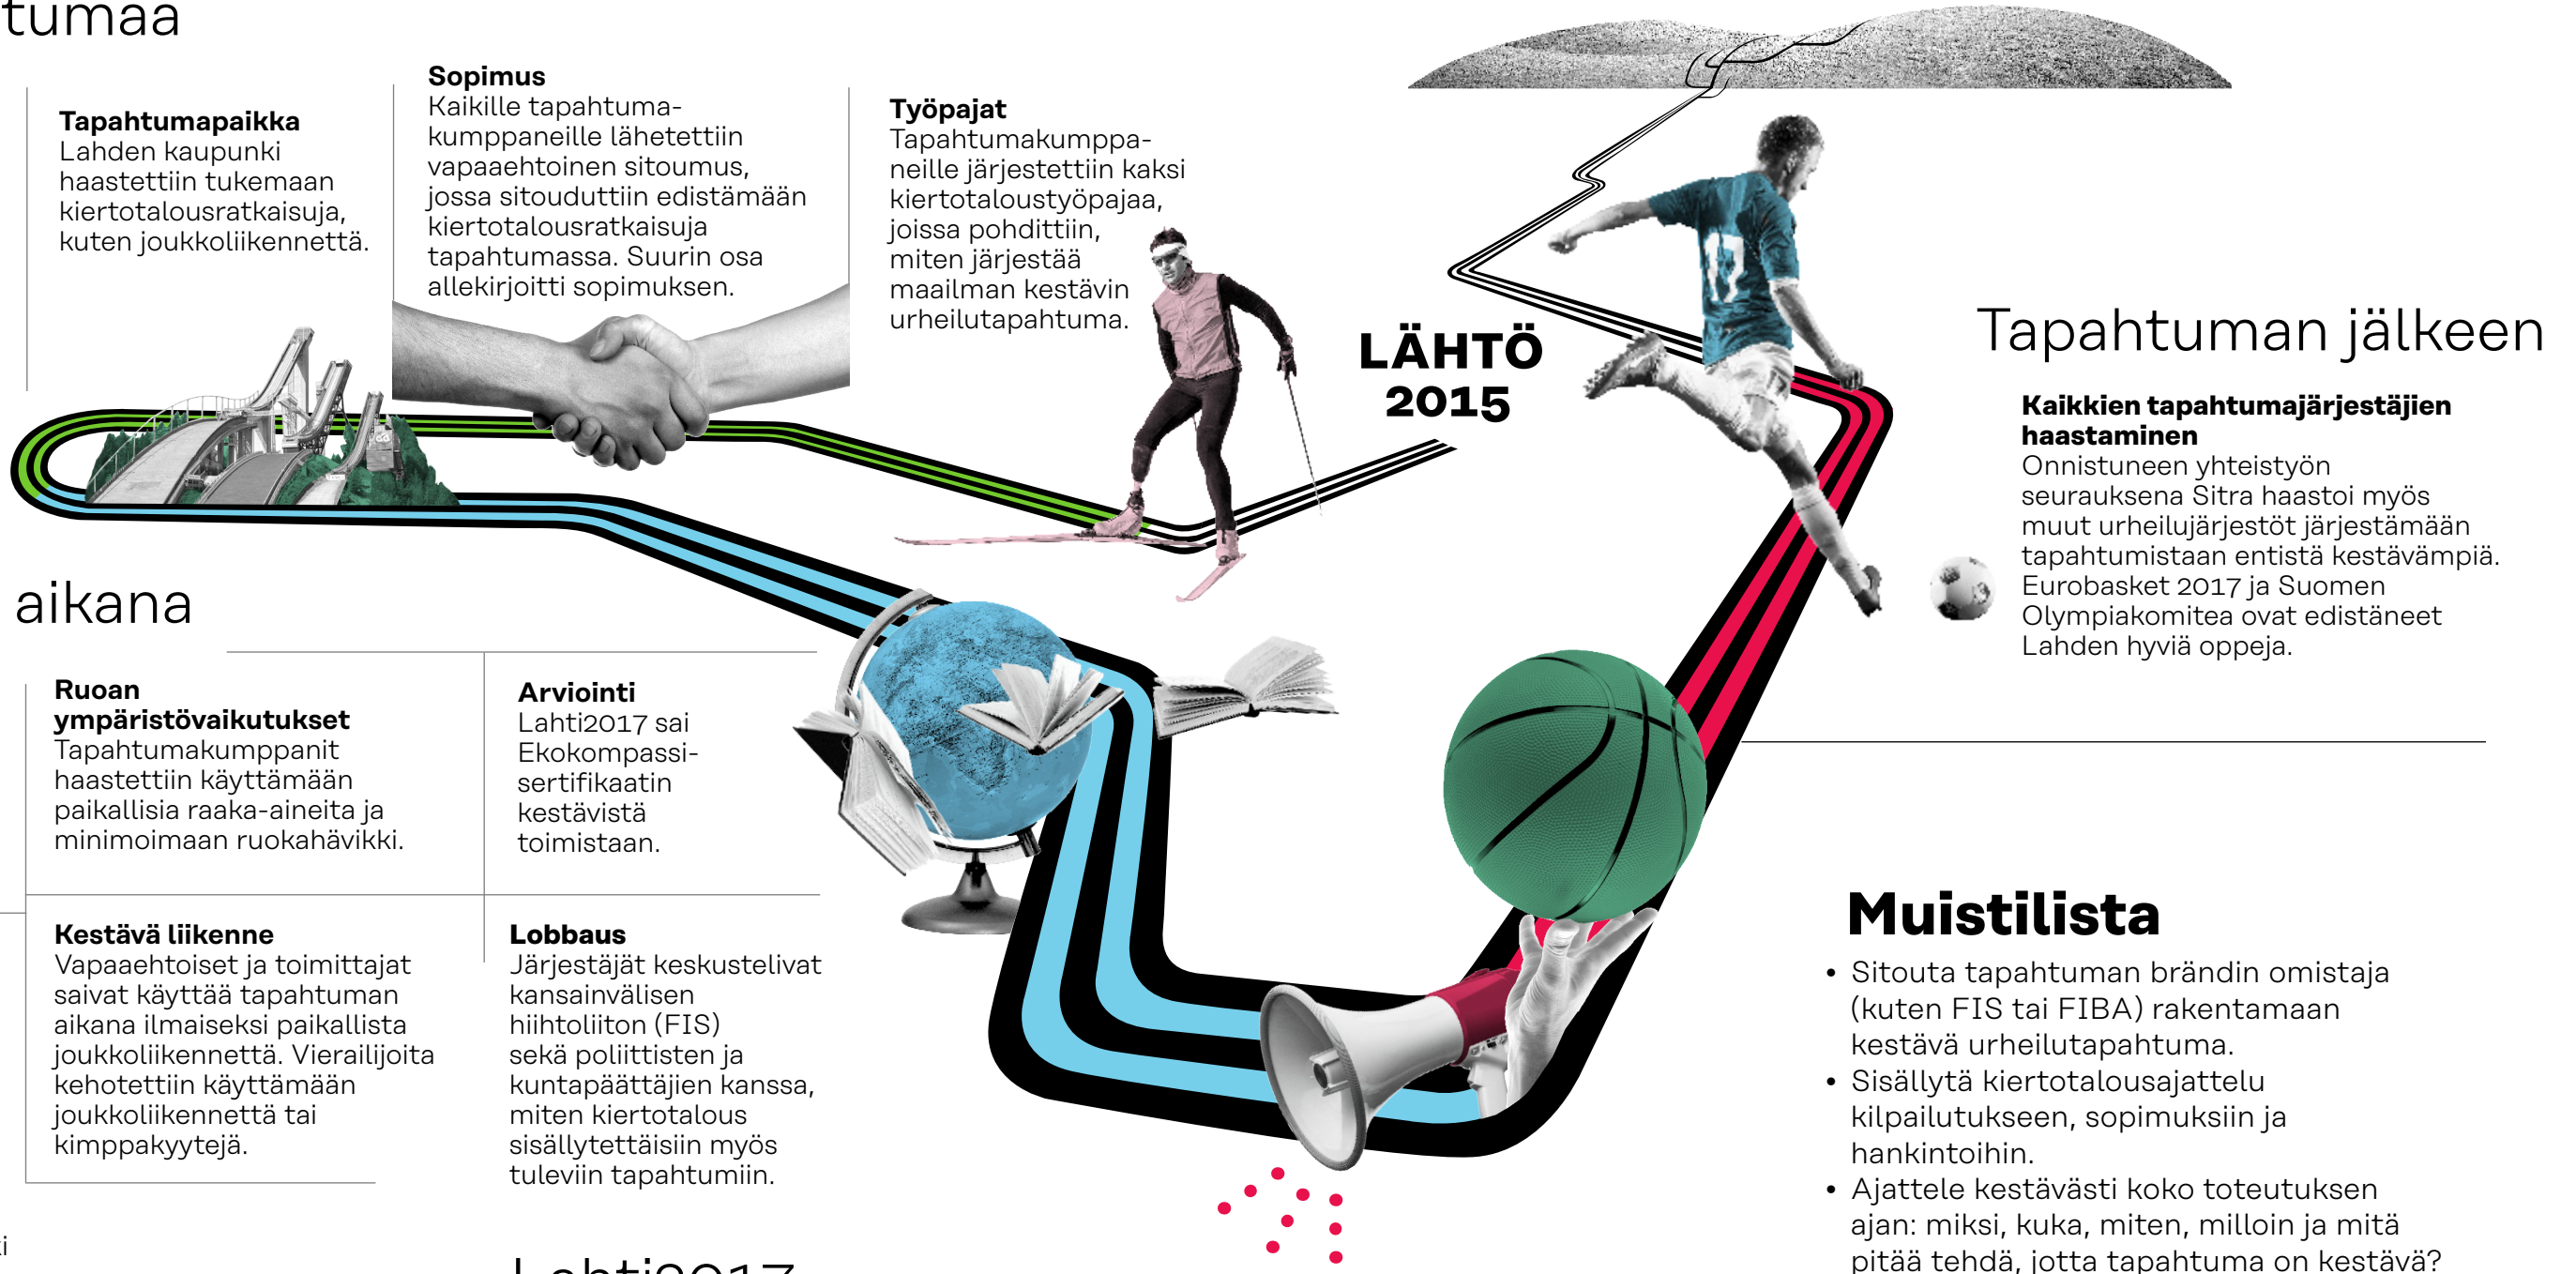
tumaa

Tapahtumapaikka
Lahden kaupunki haastettiin tukemaan kiertotalousratkaisuja, kuten joukkoliikennettä.

Sopimus
Kaikille tapahtumakumppaneille lähetettiin vapaaehtoinen sitoumus, jossa sitouduttiin edistämään kiertotalousratkaisuja tapahtumassa. Suurin osa allekirjoitti sopimuksen.

Työpajat
Tapahtumakumppaneille järjestettiin kaksi kiertotaloustyöpajaa, joissa pohdittiin, miten järjestää maailman kestävin urheilutapahtuma.

LÄHTÖ 2015

Tapahtuman jälkeen

Kaikkien tapahtumajärjestäjien haastaminen
Onnistuneen yhteistyön seurauksena Sitra haastoi myös muut urheilujärjestöt järjestämään tapahtumistaan entistä kestävämpiä. Eurobasket 2017 ja Suomen Olympiakomitea ovat edistäneet Lahden hyviä oppeja.

aikana

Ruoan ympäristövaikutukset
Tapahtumakumppanit haastettiin käyttämään paikallisia raaka-aineita ja minimoimaan ruokahävikki.

Arviointi
Lahti2017 sai Ekokompassi-sertifikaatin kestävistä toimistaan.

Kestävä liikenne
Vapaaehtoiset ja toimittajat saivat käyttää tapahtuman aikana ilmaiseksi paikallista joukkoliikennettä. Vierailijoita kehotettiin käyttämään joukkoliikennettä tai kimppakyytejä.

Lobbaus
Järjestäjät keskustelivat kansainvälisen hiihtoliiton (FIS) sekä poliittisten ja kuntapäättäjien kanssa, miten kiertotalous sisällytettäisiin myös tuleviin tapahtumiin.

Muistilista
• Sitouta tapahtuman brändin omistaja (kuten FIS tai FIBA) rakentamaan kestävä urheilutapahtuma.
• Sisällytä kiertotalousajattelu kilpailutukseen, sopimuksiin ja hankintoihin.
• Ajattele kestävästi koko toteutuksen ajan: miksi, kuka, miten, milloin ja mitä pitää tehdä, jotta tapahtuma on kestävä?

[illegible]